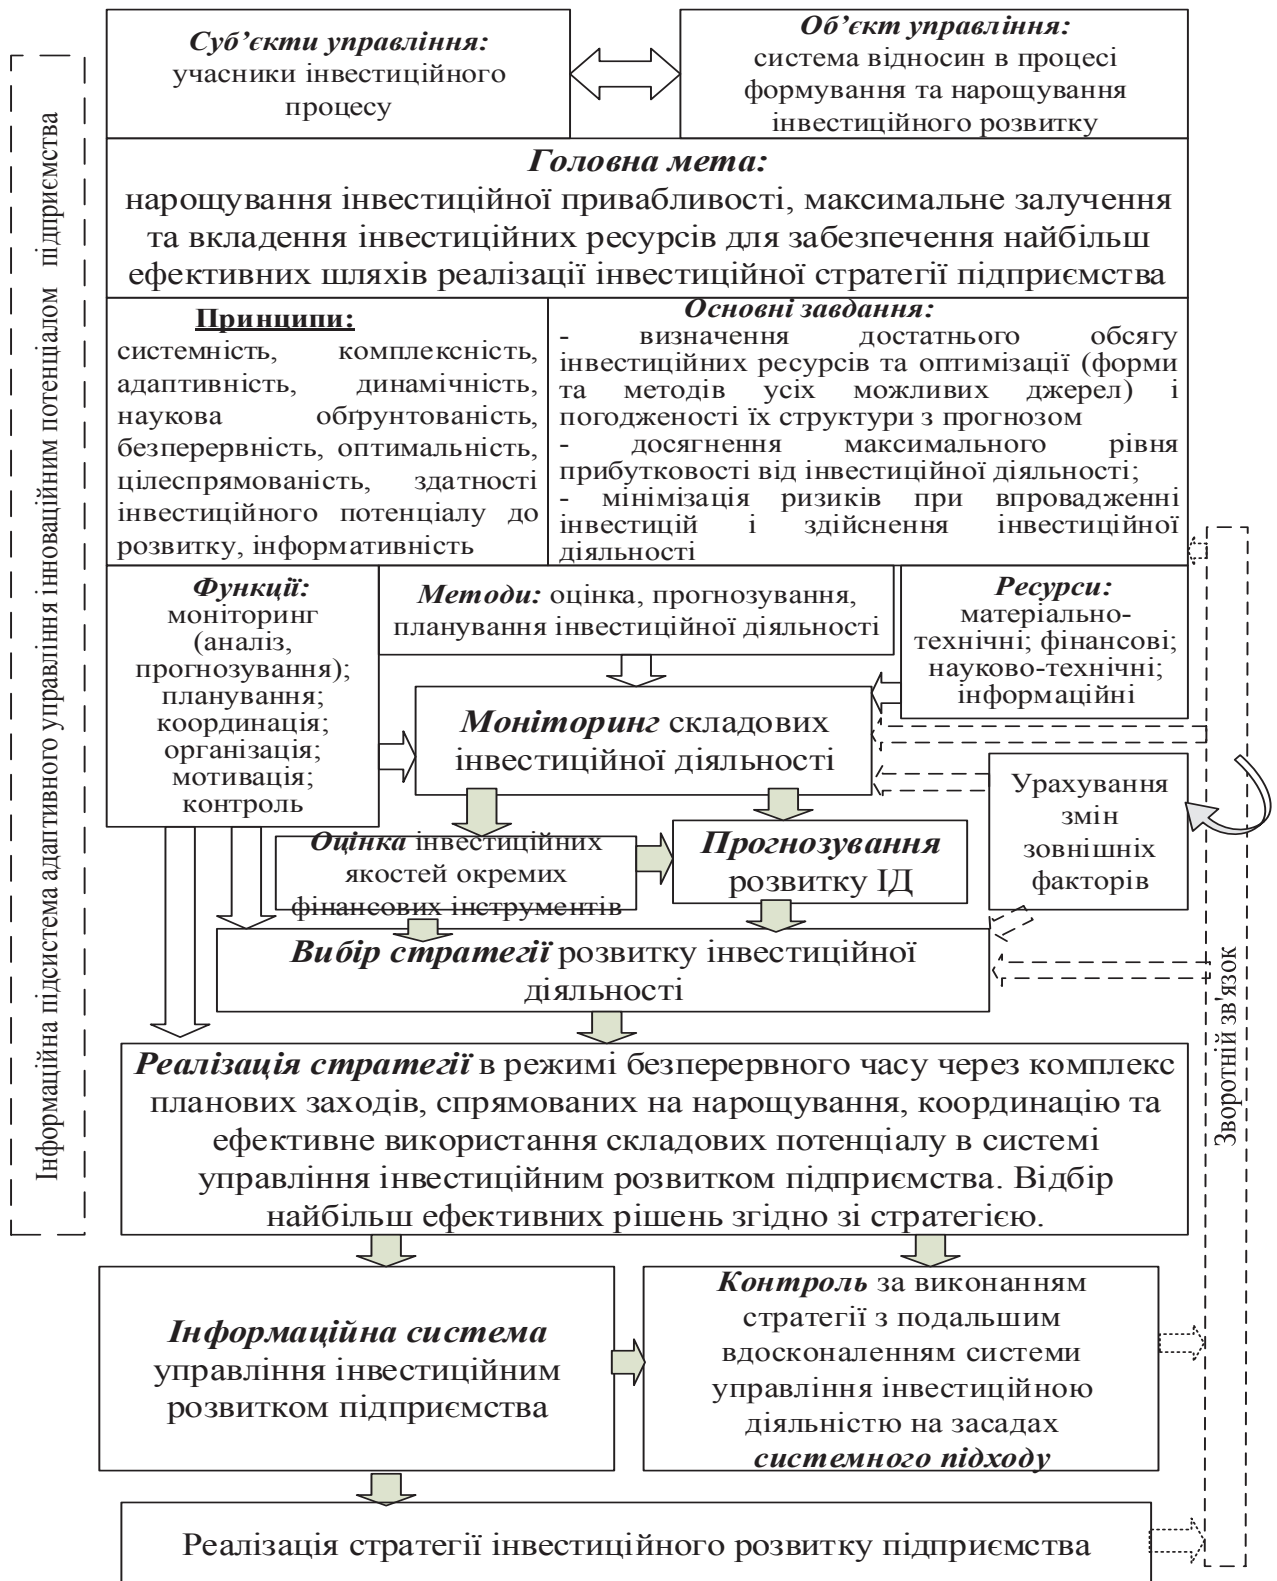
Інформаційна підсистема адаптивного управління інноваційним потенціалом підприємства

**Суб'єкти управління:** учасники інвестиційного процесу

**Об'єкт управління:** система відносин в процесі формування та нарощування інвестиційного розвитку

**Головна мета:**
нарощування інвестиційної привабливості, максимальне залучення та вкладення інвестиційних ресурсів для забезпечення найбільш ефективних шляхів реалізації інвестиційної стратегії підприємства

**Принципи:**
системність, комплексність, адаптивність, динамічність, наукова обґрунтованість, безперервність, оптимальність, цілеспрямованість, здатності інвестиційного потенціалу до розвитку, інформативність

**Основні завдання:**
- визначення достатнього обсягу інвестиційних ресурсів та оптимізації (форми та методів усіх можливих джерел) і погодженості їх структури з прогнозом
- досягнення максимального рівня прибутковості від інвестиційної діяльності;
- мінімізація ризиків при впровадженні інвестицій і здійснення інвестиційної діяльності

**Функції:** моніторинг (аналіз, прогнозування); планування; координація; організація; мотивація; контроль

**Методи:** оцінка, прогнозування, планування інвестиційної діяльності

**Ресурси:** матеріально-технічні; фінансові; науково-технічні; інформаційні

**Моніторинг** складових інвестиційної діяльності

Урахування змін зовнішніх факторів

**Оцінка** інвестиційних якостей окремих фінансових інструментів

**Прогнозування** розвитку ІД

**Вибір стратегії** розвитку інвестиційної діяльності

**Реалізація стратегії** в режимі безперервного часу через комплекс планових заходів, спрямованих на нарощування, координацію та ефективне використання складових потенціалу в системі управління інвестиційним розвитком підприємства. Відбір найбільш ефективних рішень згідно зі стратегією.

**Інформаційна система** управління інвестиційним розвитком підприємства

**Контроль** за виконанням стратегії з подальшим вдосконаленням системи управління інвестиційною діяльністю на засадах **системного підходу**

Реалізація стратегії інвестиційного розвитку підприємства

Зворотній зв'язок